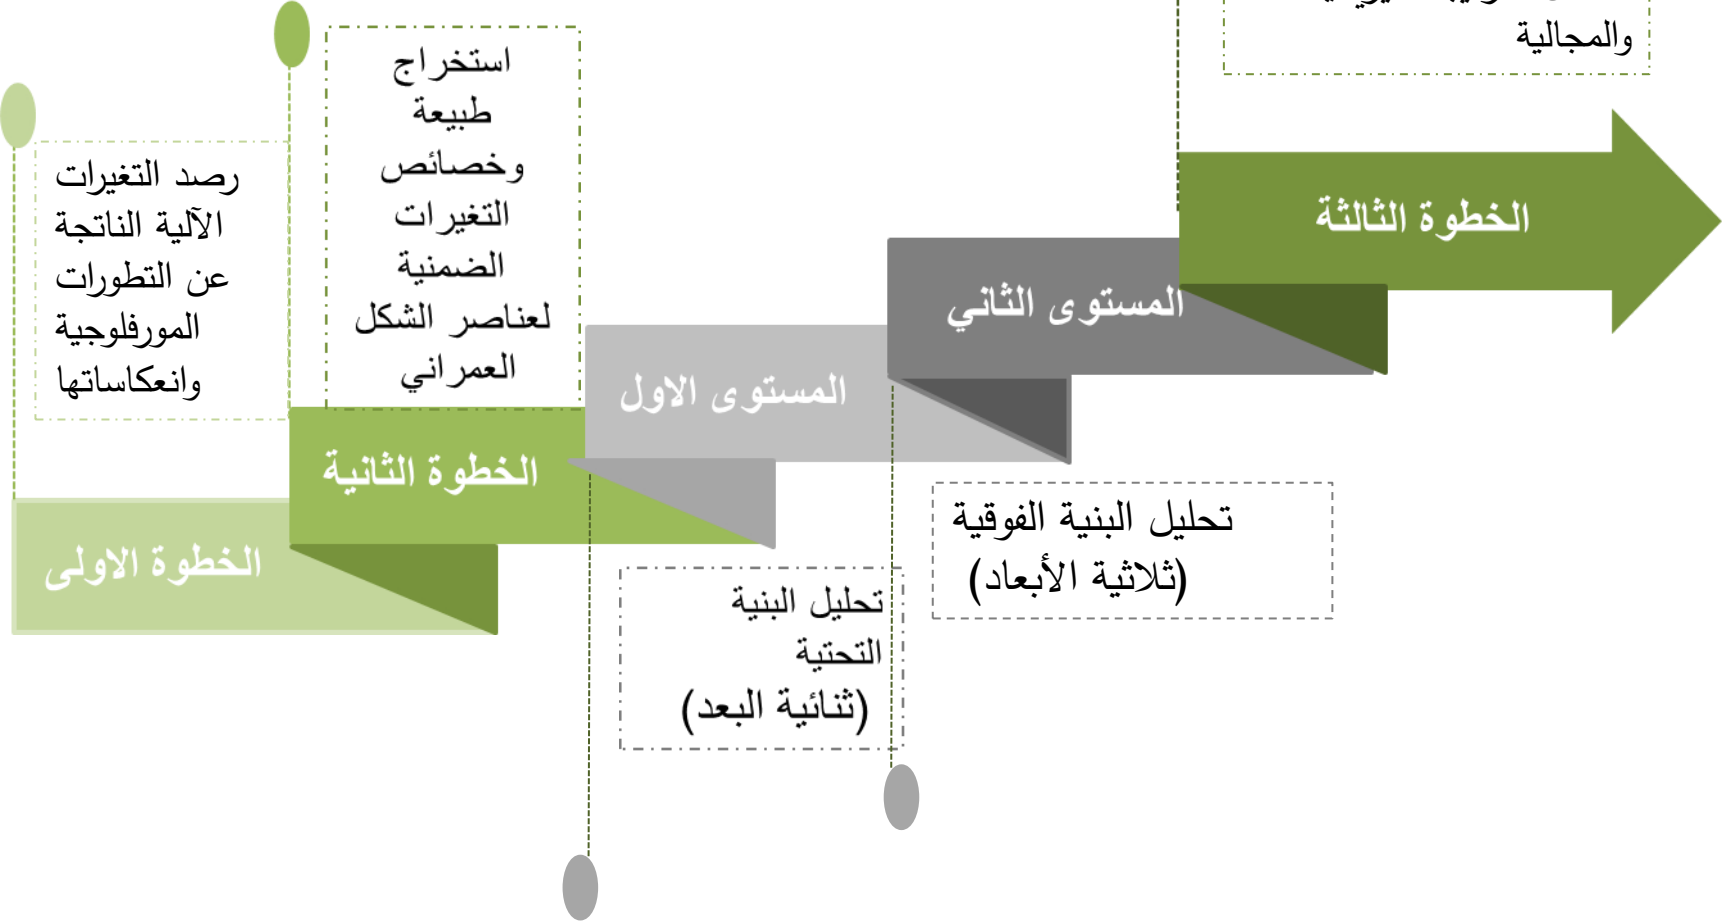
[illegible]
والمجالية

الخطوة الثالثة

المستوى الثاني

استخراج طبيعة وخصائص التغيرات الضمنية لعناصر الشكل العمراني

رصد التغيرات الآلية الناتجة عن التطورات المورفلوجية وانعكاساتها

المستوى الاول

الخطوة الثانية

الخطوة الاولى

تحليل البنية الفوقية (ثلاثية الأبعاد)

تحليل البنية التحتية (ثنائية البعد)